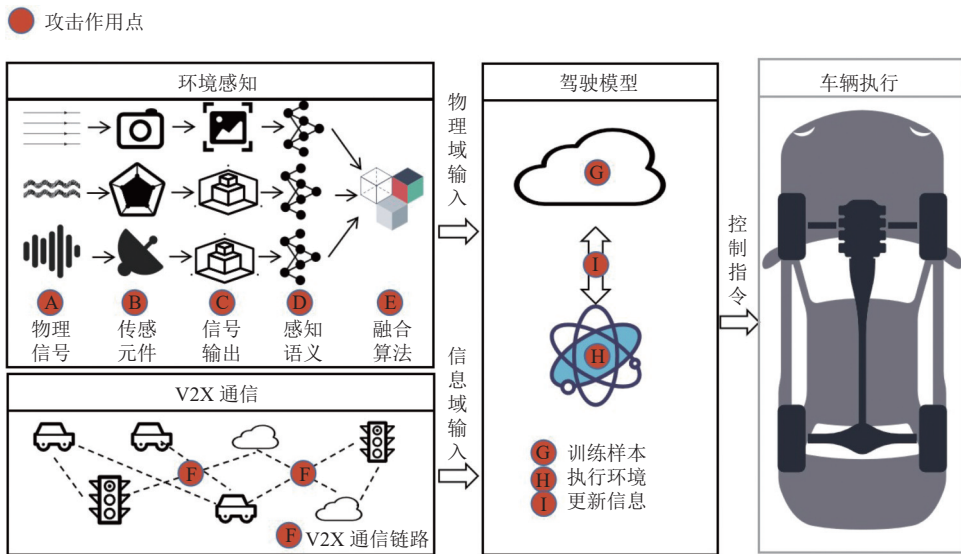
攻击作用点

环境感知

A 物理信号
B 传感元件
C 信号输出
D 感知语义
E 融合算法

V2X 通信

F
F
F V2X 通信链路

物理域输入

信息域输入

驾驶模型

G
I
H

G 训练样本
H 执行环境
I 更新信息

控制指令

车辆执行